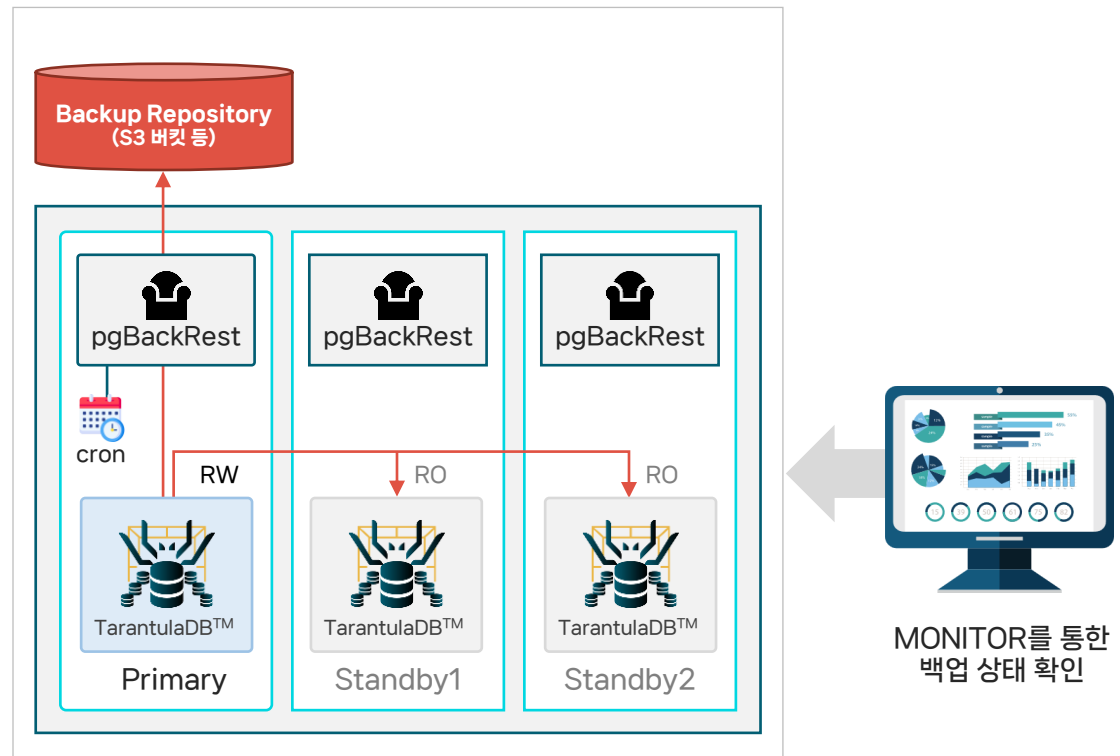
Backup Repository
(S3 버킷 등)

pgBackRest

pgBackRest

pgBackRest

cron

RW

RO

RO

TarantulaDB$^{TM}$

TarantulaDB$^{TM}$

TarantulaDB$^{TM}$

Primary

Standby1

Standby2

MONITOR를 통한 백업 상태 확인